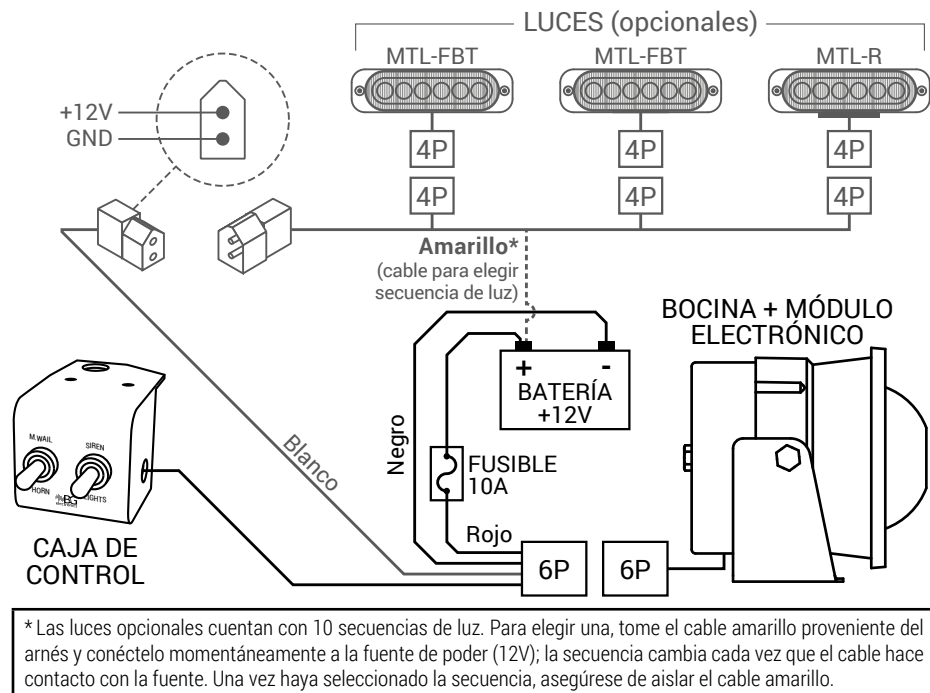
LUCES (opcionales)

MTL-FBT

MTL-FBT

MTL-R

4P

4P

4P

4P

4P

4P

+12V

GND

Amarillo*
(cable para elegir secuencia de luz)

BOCINA + MÓDULO ELECTRÓNICO

+

-

BATERÍA
+12V

M.WAIL

SIREN

HORN

LIGHTS

Blanco

Negro

FUSIBLE
10A

Rojo

CAJA DE CONTROL

6P

6P

* Las luces opcionales cuentan con 10 secuencias de luz. Para elegir una, tome el cable amarillo proveniente del arnés y conéctelo momentáneamente a la fuente de poder (12V); la secuencia cambia cada vez que el cable hace contacto con la fuente. Una vez haya seleccionado la secuencia, asegúrese de aislar el cable amarillo.